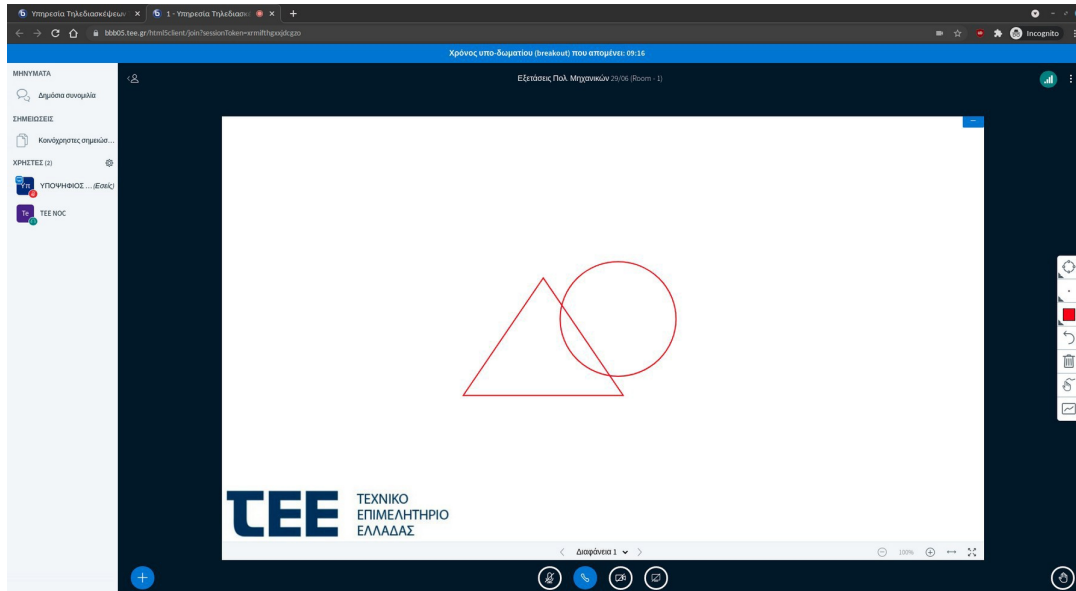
Υπηρεσία Τηλεδιασκέψεων ×
1 - Υπηρεσία Τηλεδιασκ ×
+
Incognito
bbb05.tee.gr/html5client/join?sessionToken=xrmlfthgxxjdcgzo
Χρόνος υπο-δωματίου (breakout) που απομένει: 09:16
ΜΗΝΥΜΑΤΑ
Δημόσια συνομιλία
ΣΗΜΕΙΩΣΕΙΣ
Κοινόχρηστες σημειώσ...
ΧΡΗΣΤΕΣ (2)
Υπ ΥΠΟΨΗΦΙΟΣ ... (Εσείς)
Te TEE NOC
Εξετάσεις Πολ. Μηχανικών 29/06 (Room - 1)
ΤΕΕ
ΤΕΧΝΙΚΟ
ΕΠΙΜΕΛΗΤΗΡΙΟ
ΕΛΛΑΔΑΣ
Διαφάνεια 1
100%